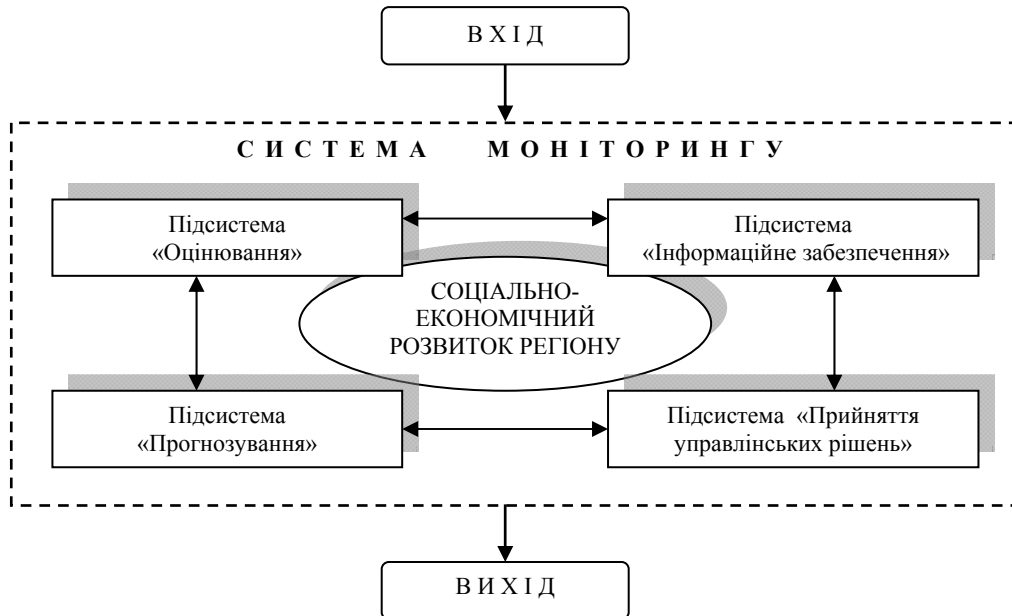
В Х І Д

С И С Т Е М А М О Н І Т О Р И Н Г У

Підсистема «Оцінювання»

Підсистема «Інформаційне забезпечення»

СОЦІАЛЬНО-ЕКОНОМІЧНИЙ РОЗВИТОК РЕГІОНУ

Підсистема «Прогнозування»

Підсистема «Прийняття управлінських рішень»

В И Х І Д